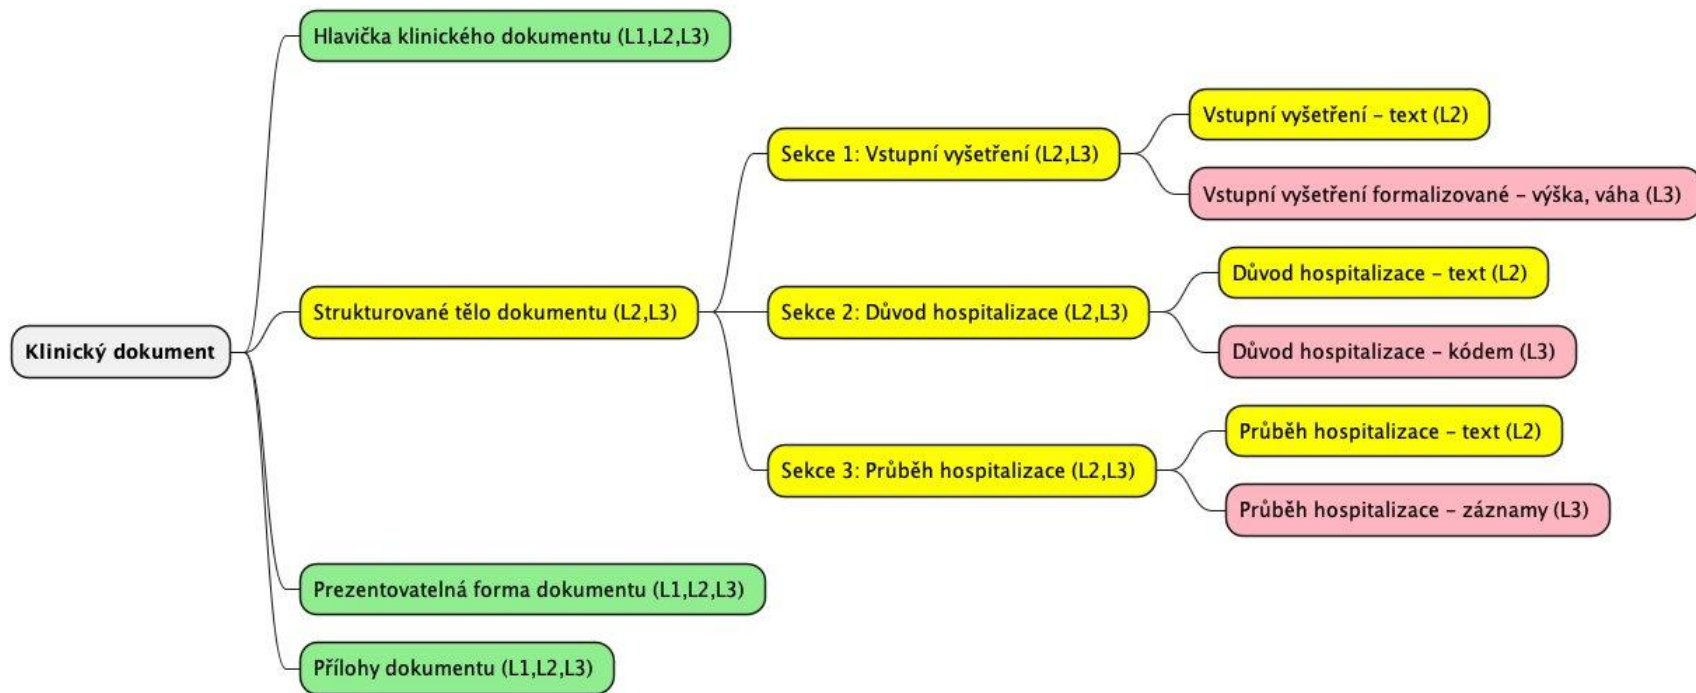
Klinický dokument

Hlavička klinického dokumentu (L1,L2,L3)

Strukturované tělo dokumentu (L2,L3)

Sekce 1: Vstupní vyšetření (L2,L3)

Vstupní vyšetření – text (L2)

Vstupní vyšetření formalizované – výška, váha (L3)

Sekce 2: Důvod hospitalizace (L2,L3)

Důvod hospitalizace – text (L2)

Důvod hospitalizace – kódem (L3)

Sekce 3: Průběh hospitalizace (L2,L3)

Průběh hospitalizace – text (L2)

Průběh hospitalizace – záznamy (L3)

Prezentovatelná forma dokumentu (L1,L2,L3)

Přílohy dokumentu (L1,L2,L3)